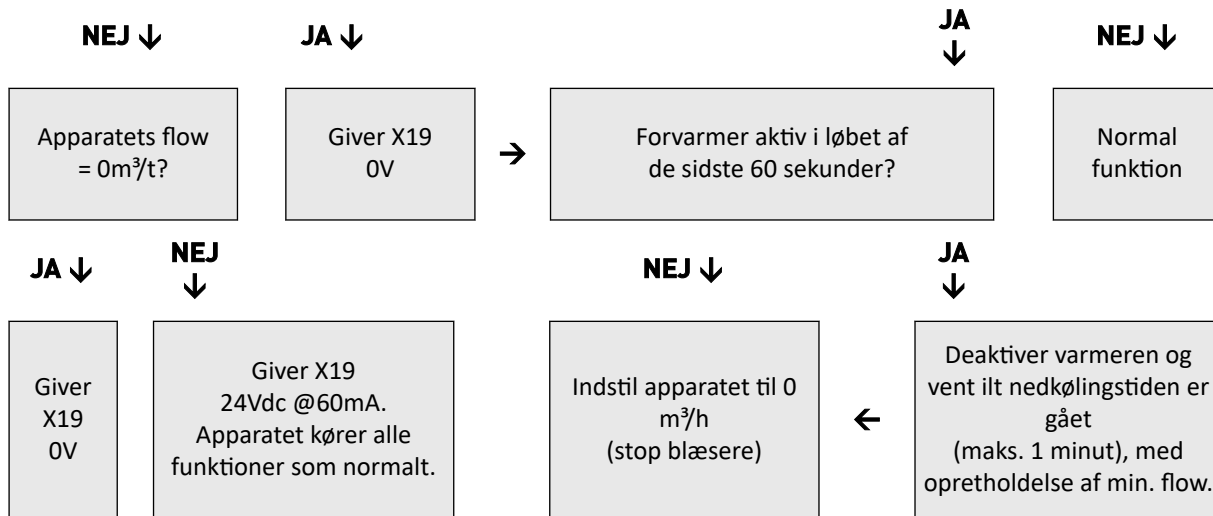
NEJ ↓

JA ↓

JA ↓

NEJ ↓

Apparatets flow = 0m³/t?

Giver X19 0V

→

Forvarmer aktiv i løbet af de sidste 60 sekunder?

Normal funktion

JA ↓

NEJ ↓

NEJ ↓

JA ↓

Giver X19 0V

Giver X19 24Vdc @60mA. Apparatet kører alle funktioner som normalt.

Indstil apparatet til 0 m³/h (stop blæsere)

←

Deaktiver varmeren og vent ilt nedkølingstiden er gået (maks. 1 minut), med opretholdelse af min. flow.